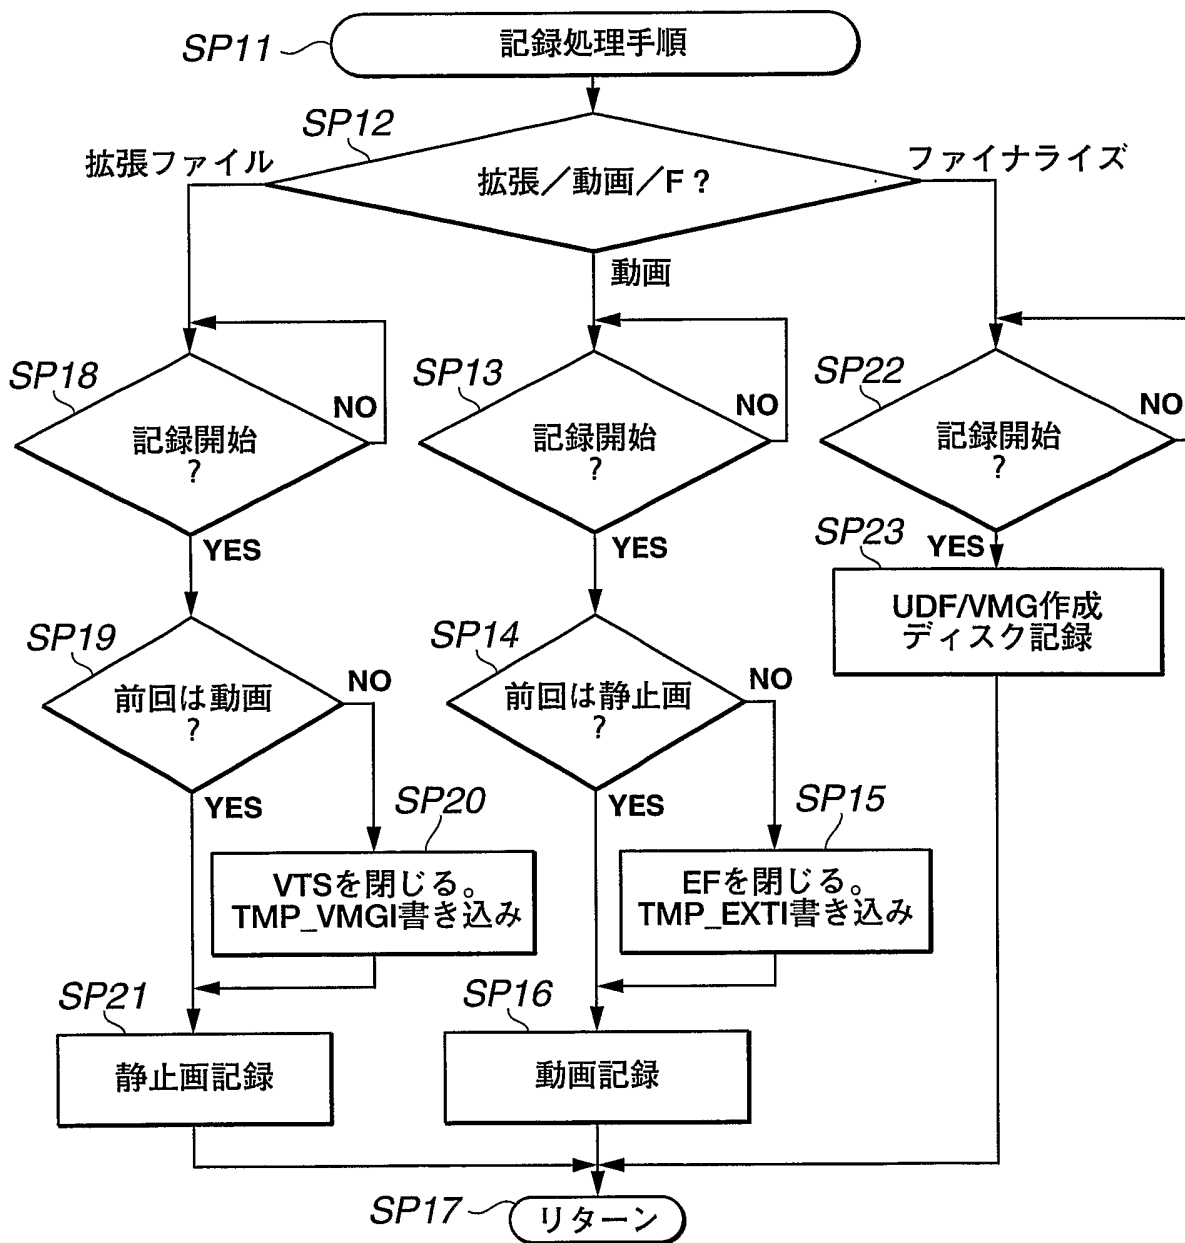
SP11
記録処理手順

SP12
拡張ファイル
拡張／動画／F？
ファイナライズ
動画

SP18
記録開始
？
NO
YES

SP13
記録開始
？
NO
YES

SP22
記録開始
？
NO
YES

SP23
UDF/VMG作成
ディスク記録

SP19
前回は動画
？
NO
YES

SP14
前回は静止画
？
NO
YES

SP20
VTSを閉じる。
TMP_VMGI書き込み

SP15
EFを閉じる。
TMP_EXTI書き込み

SP21
静止画記録

SP16
動画記録

SP17
リターン